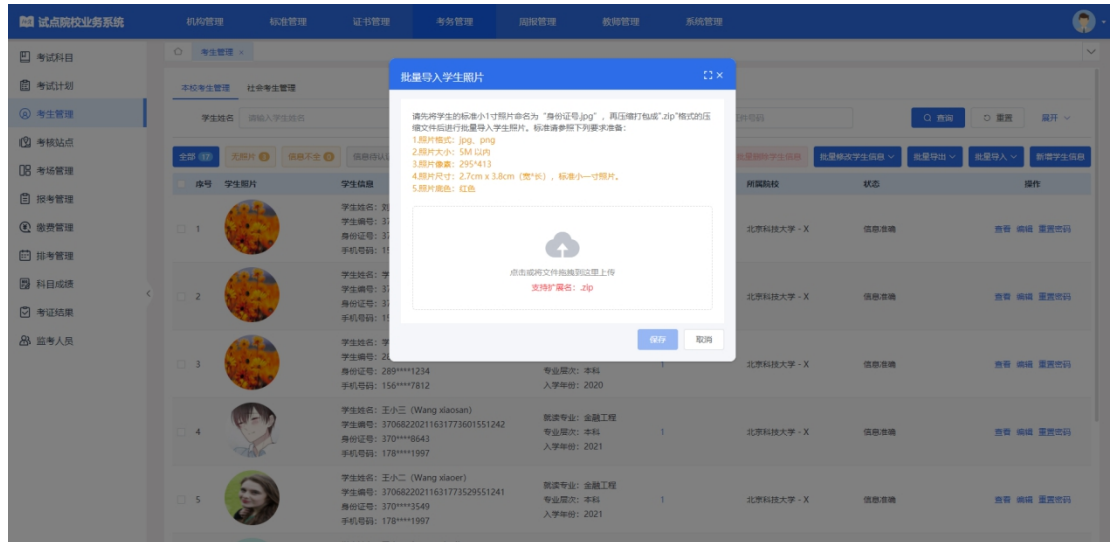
试点院校业务系统

机构管理 标准管理 证书管理 考务管理 周报管理 教师管理 系统管理

考试科目
考试计划
考生管理
考核站点
考场管理
报考管理
缴费管理
排考管理
科目成绩
考证结果
监考人员

考生管理 ×

本校考生管理 社会考生管理

学生姓名 请输入学生姓名

查询 重置 展开

全部 无照片 信息不全 信息待认

批量修改学生信息 批量导出 批量导入 新增学生信息

序号 学生照片 学生信息 所属院校 状态 操作

1 学生姓名：刘 学生编号：37 身份证号：37 手机号码：15 北京科技大学 - X 信息准确 查看 编辑 重置密码

2 学生姓名：学 学生编号：37 身份证号：37 手机号码：15 北京科技大学 - X 信息准确 查看 编辑 重置密码

3 学生姓名：学 学生编号：20 身份证号：289****1234 手机号码：156****7812 专业层次：本科 入学年份：2020 北京科技大学 - X 信息准确 查看 编辑 重置密码

4 学生姓名：王小三（Wang xiaosan） 学生编号：37068220211631773601551242 身份证号：370****8643 手机号码：178****1997 就读专业：金融工程 专业层次：本科 入学年份：2021 1 北京科技大学 - X 信息准确 查看 编辑 重置密码

5 学生姓名：王小二（Wang xiaoer） 学生编号：37068220211631773529551241 身份证号：370****3549 手机号码：178****1997 就读专业：金融工程 专业层次：本科 入学年份：2021 1 北京科技大学 - X 信息准确 查看 编辑 重置密码

批量导入学生照片

请先将学生的标准小1寸照片命名为“身份证号.jpg”，再压缩打包成“.zip”格式的压缩文件后进行批量导入学生照片。标准请参照下列要求准备：
1.照片格式：jpg、png
2.照片大小：5M 以内
3.照片像素：295*413
4.照片尺寸：2.7cm x 3.8cm（宽*长），标准小一寸照片。
5.照片底色：红色

点击或将文件拖拽到这里上传
支持扩展名：.zip

保存 取消